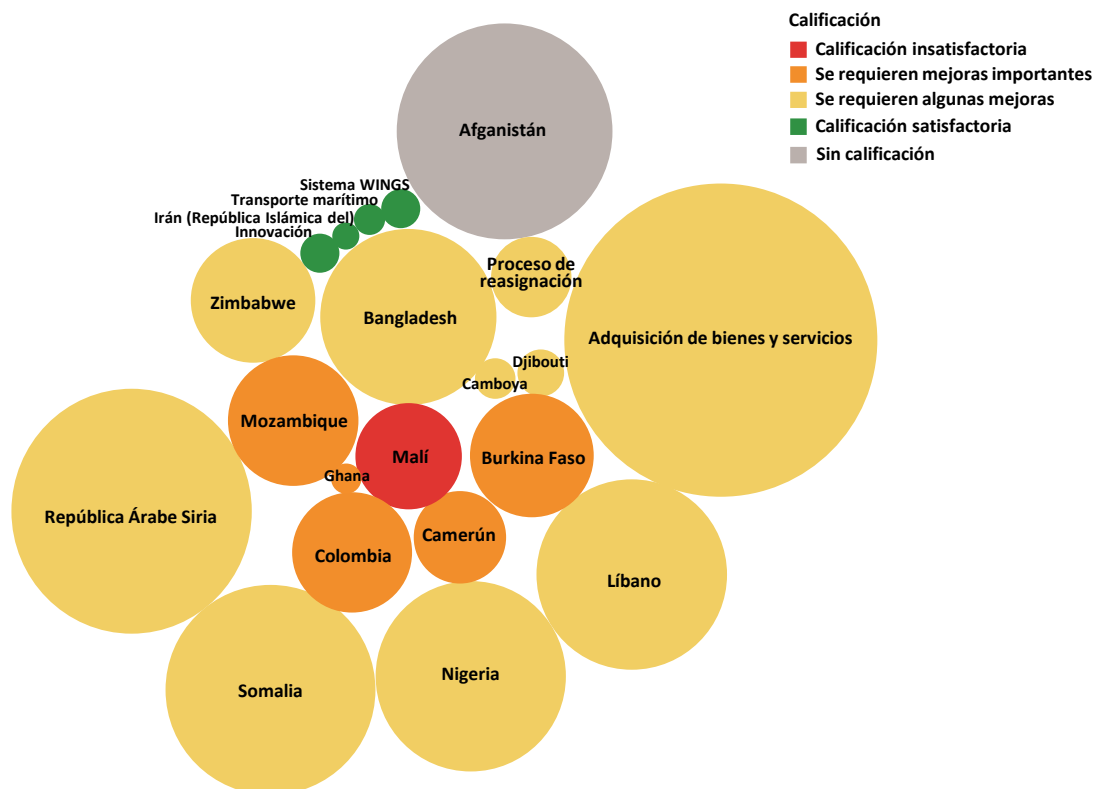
Calificación
Calificación insatisfactoria
Se requieren mejoras importantes
Se requieren algunas mejoras
Calificación satisfactoria
Sin calificación

Afganistán
Sistema WINGS
Transporte marítimo
Irán (República Islámica del)
Innovación
Zimbabwe
Bangladesh
Proceso de reasignación
Adquisición de bienes y servicios
Djibouti
Camboya
Mozambique
Malí
Burkina Faso
Ghana
República Árabe Siria
Colombia
Camerún
Líbano
Somalia
Nigeria